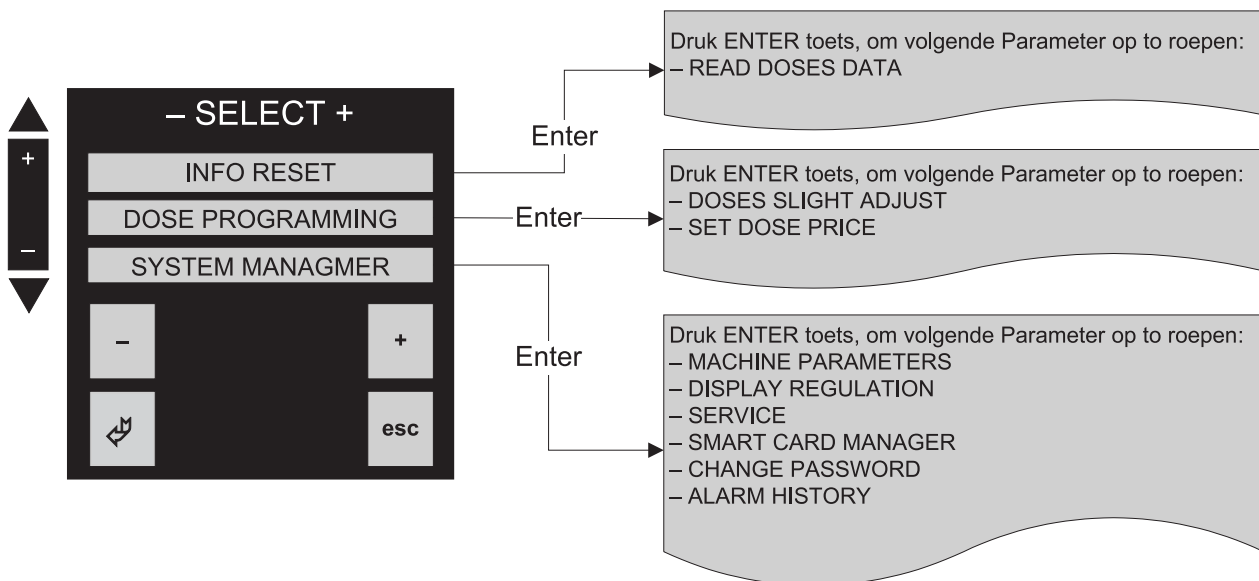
+

–

– SELECT +

INFO RESET

DOSE PROGRAMMING

SYSTEM MANAGMER

–

+

esc

Enter

Enter

Enter

Druk ENTER toets, om volgende Parameter op to roepen:
– READ DOSES DATA

Druk ENTER toets, om volgende Parameter op to roepen:
– DOSES SLIGHT ADJUST
– SET DOSE PRICE

Druk ENTER toets, om volgende Parameter op to roepen:
– MACHINE PARAMETERS
– DISPLAY REGULATION
– SERVICE
– SMART CARD MANAGER
– CHANGE PASSWORD
– ALARM HISTORY